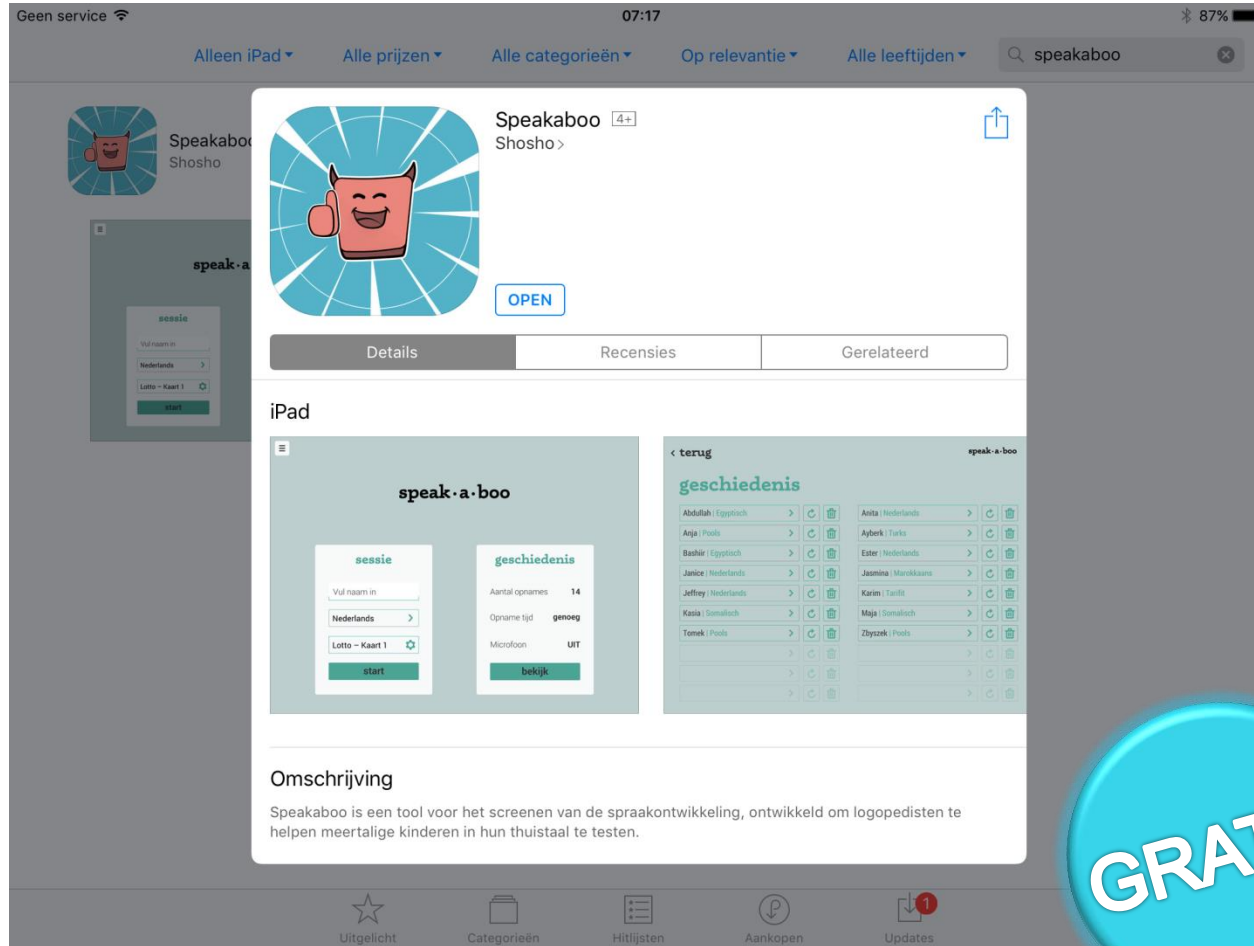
Geen service 07:17 87%

Alleen iPad ▾ Alle prijzen ▾ Alle categorieën ▾ Op relevantie ▾ Alle leeftijden ▾ speakaboo

Speakaboo
Shosho

speak·a

sessie
Vul naam in
Nederlands
Lotto – Kaart 1
start

Speakaboo 4+
Shosho >

OPEN

Details | Recensies | Gerelateerd

iPad

speak·a·boo

sessie
Vul naam in
Nederlands >
Lotto – Kaart 1
start

geschiedenis
Aantal opnames 14
Opname tijd genoeg
Microfoon UIT
bekijk

< terug speak·a·boo

geschiedenis

| | |
|---|---|
| Abdullah \| Egyptisch | Anita \| Nederlands |
| Anja \| Pools | Ayberk \| Turks |
| Bashir \| Egyptisch | Ester \| Nederlands |
| Janice \| Nederlands | Jasmina \| Marokkaans |
| Jeffrey \| Nederlands | Karim \| Tarifit |
| Kasia \| Somalisch | Maja \| Somalisch |
| Tomek \| Pools | Zbyszek \| Pools |

Omschrijving

Speakaboo is een tool voor het screenen van de spraakontwikkeling, ontwikkeld om logopedisten te helpen meertalige kinderen in hun thuistaal te testen.

Uitgelicht Categorieën Hitlijsten Aankopen Updates 1

GRAT